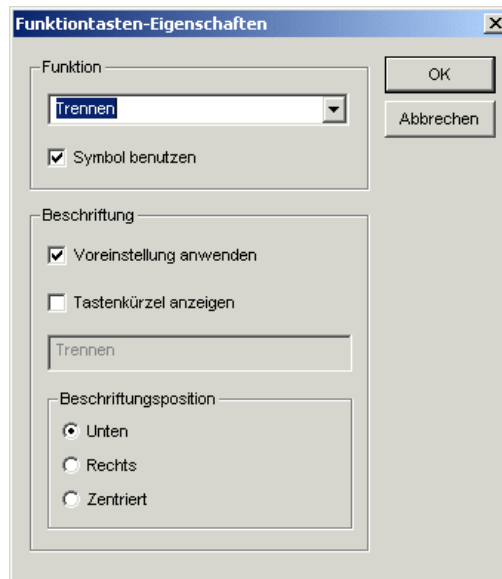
Funktiontasten-Eigenschaften

×

Funktion

Trennen

Symbol benutzen

OK

Abbrechen

Beschriftung

Voreinstellung anwenden

Tastenkürzel anzeigen

Trennen

Beschriftungsposition

Unten

Rechts

Zentriert